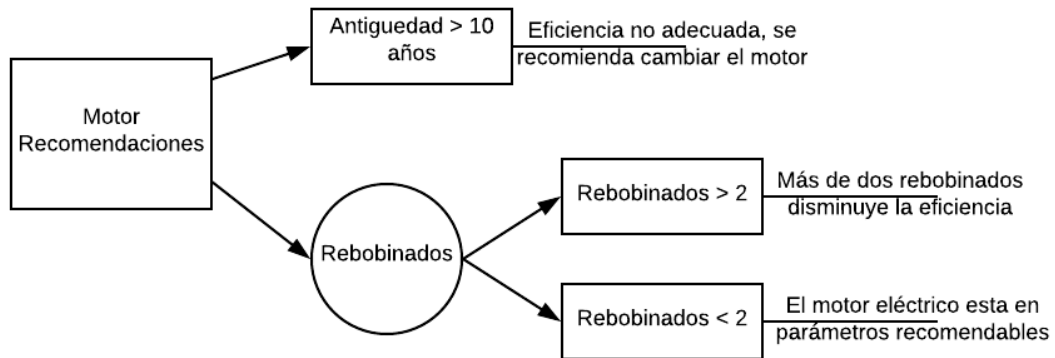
Motor Recomendaciones

Antiguedad > 10 años

Eficiencia no adecuada, se recomienda cambiar el motor

Rebobinados

Rebobinados > 2

Más de dos rebobinados disminuye la eficiencia

Rebobinados < 2

El motor eléctrico esta en parámetros recomendables